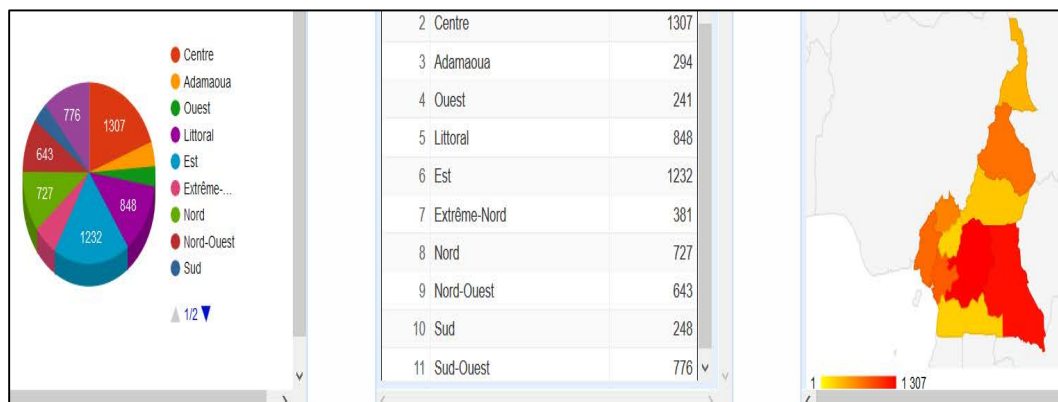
776
1307
643
727
848
1232

Centre
Adamaoua
Ouest
Littoral
Est
Extrême-...
Nord
Nord-Ouest
Sud

1/2

| | | |
|---|---|---|
| 2 | Centre | 1307 |
| 3 | Adamaoua | 294 |
| 4 | Ouest | 241 |
| 5 | Littoral | 848 |
| 6 | Est | 1232 |
| 7 | Extrême-Nord | 381 |
| 8 | Nord | 727 |
| 9 | Nord-Ouest | 643 |
| 10 | Sud | 248 |
| 11 | Sud-Ouest | 776 |

1
1 307